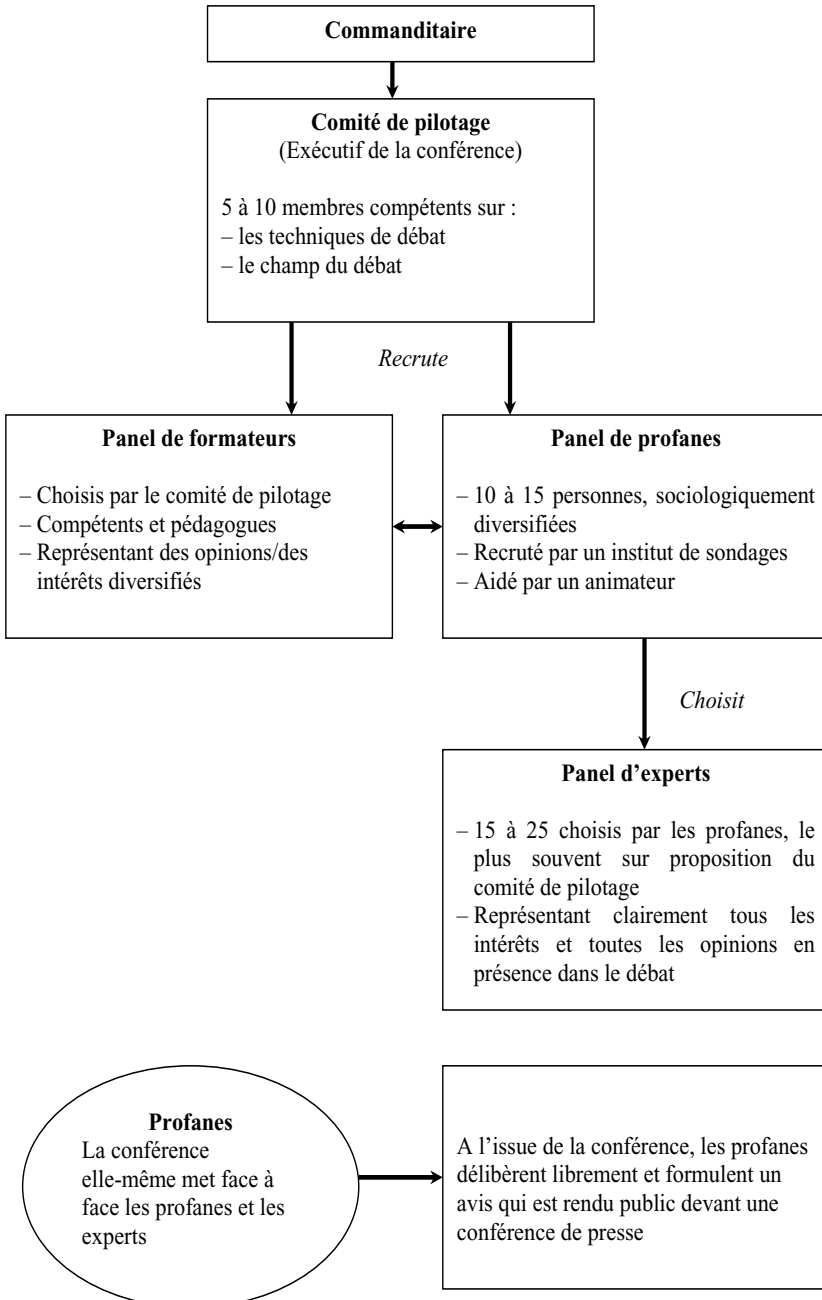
Commanditaire

Comité de pilotage
(Exécutif de la conférence)

5 à 10 membres compétents sur :
– les techniques de débat
– le champ du débat

Recrute

Panel de formateurs

– Choisis par le comité de pilotage
– Compétents et pédagogues
– Représentant des opinions/des intérêts diversifiés

Panel de profanes

– 10 à 15 personnes, sociologiquement diversifiées
– Recruté par un institut de sondages
– Aidé par un animateur

Choisit

Panel d'experts

– 15 à 25 choisis par les profanes, le plus souvent sur proposition du comité de pilotage
– Représentant clairement tous les intérêts et toutes les opinions en présence dans le débat

Profanes
La conférence elle-même met face à face les profanes et les experts

A l'issue de la conférence, les profanes délibèrent librement et formulent un avis qui est rendu public devant une conférence de presse